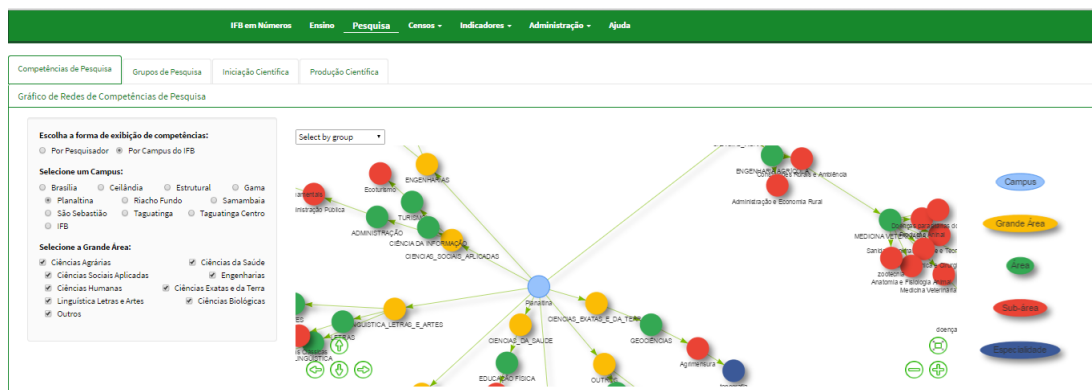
IFB em Números Ensino Pesquisa Censos ▾ Indicadores ▾ Administração ▾ Ajuda

Competências de Pesquisa | Grupos de Pesquisa | Iniciação Científica | Produção Científica

Gráfico de Redes de Competências de Pesquisa

Escolha a forma de exibição de competências:
Por Pesquisador Por Campus do IFB

Selecione um Campus:
Brasília Ceilândia Estrutural Gama
Planaltina Riacho Fundo Samambaia
São Sebastião Taguatinga Taguatinga Centro
IFB

Selecione a Grande Área:
Ciências Agrárias Ciências da Saúde
Ciências Sociais Aplicadas Engenharias
Ciências Humanas Ciências Exatas e da Terra
Linguística Letras e Artes Ciências Biológicas
Outros

Select by group

ENGENHARIAS
Ecoturismo
Administração Pública
TURISMO
ADMINISTRAÇÃO
CIÊNCIA DA INFORMAÇÃO
CIENCIAS_SOCIAIS_APLICADAS
ENGENHARIA AGRÍCOLA
Extensão Rural e Ambiência
Administração e Economia Rural
MEDICINA VETERINÁRIA
Zootecnia
Anatomia e Fisiologia Animal
Medicina Veterinária
Planaltina
LINGUISTICA_LETRAS_E_ARTES
LINGUÍSTICA
CIENCIAS_EXATAS_E_DA_TERRA
CIENCIAS_DA_SAUDE
GEOCIÊNCIAS
Agrimensura
EDUCAÇÃO FÍSICA
OUTROS
doença

Campus
Grande Área
Área
Sub-área
Especialidade